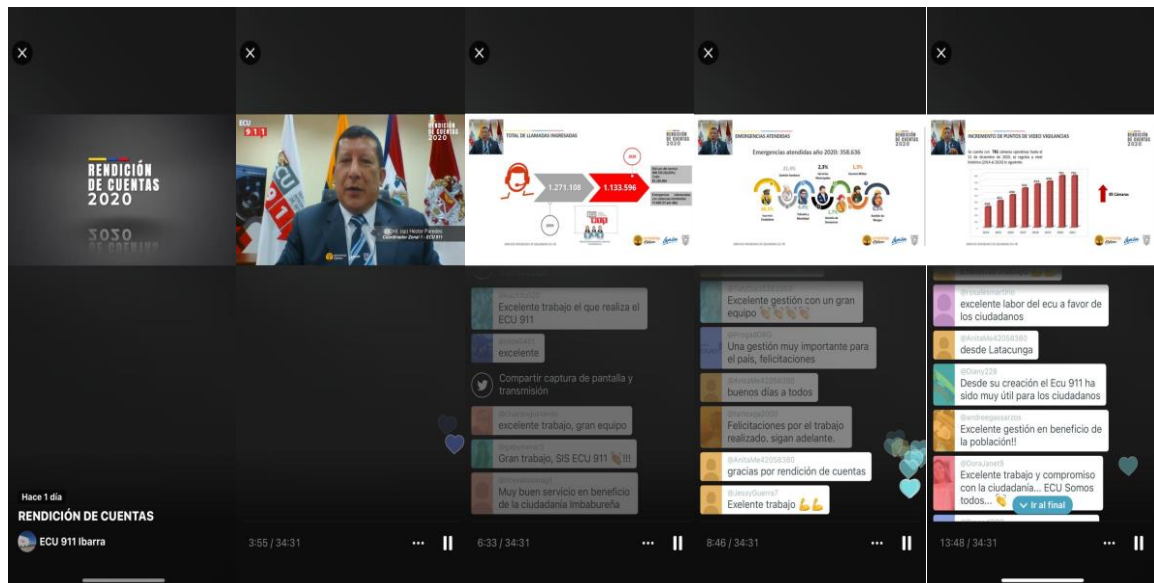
RENDICIÓN DE CUENTAS 2020

Hace 1 día

RENDICIÓN DE CUENTAS

ECU 911 Ibarra

ECU 911

RENDICIÓN DE CUENTAS 2020

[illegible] Coordinador Zonal 1 - ECU 911

3:55 / 34:31

RENDICIÓN DE CUENTAS 2020

TOTAL DE LLAMADAS INGRESADAS

1.271.108

1.133.596

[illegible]

Excelente trabajo el que realiza el ECU 911

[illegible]

excelente

Compartir captura de pantalla y transmisión

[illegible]

excelente trabajo, gran equipo

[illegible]

Gran trabajo, SIS ECU 911 👏!!!

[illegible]

Muy buen servicio en beneficio de la ciudadanía Imbabureña

6:33 / 34:31

RENDICIÓN DE CUENTAS 2020

EMERGENCIAS ATENDIDAS

Emergencias atendidas año 2020: 358.636

Excelente gestión con un gran equipo 👏👏👏👏

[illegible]

Una gestión muy importante para el país, felicitaciones

@AnitaMe42058380

buenos días a todos

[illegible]

Felicitaciones por el trabajo realizado. sigan adelante.

@AnitaMe42058380

gracias por rendición de cuentas

@JessyGuerra7

Exelente trabajo 💪💪

8:46 / 34:31

RENDICIÓN DE CUENTAS 2020

INCREMENTO DE PUNTOS DE VIDEO VIGILANCIAS

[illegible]

excelente labor del ecu a favor de los ciudadanos

@AnitaMe42058380

desde Latacunga

@Diany228

Desde su creación el Ecu 911 ha sido muy útil para los ciudadanos

@andreeparrazos

Excelente gestión en beneficio de la población!!

@DoraJanet5

Excelente trabajo y compromiso con la ciudadanía... ECU Somos todos... 👏

Ir al final

13:48 / 34:31